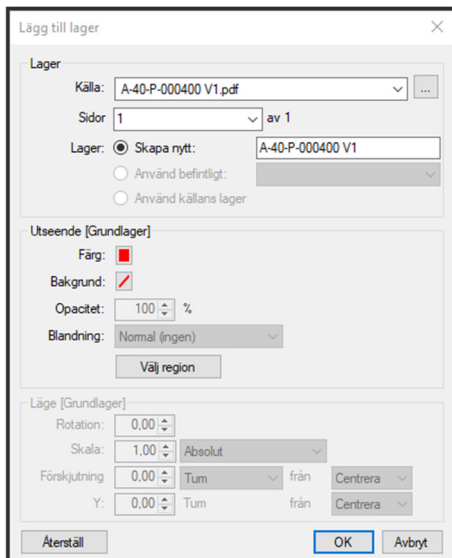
Lägg till lager

Lager

Källa: A-40-P-000400 V1.pdf ...

Sidor 1 av 1

Lager: Skapa nytt: A-40-P-000400 V1

Använd befintligt:

Använd källans lager

Utseende [Grundlager]

Färg:

Bakgrund:

Opacitet: 100 %

Blandning: Normal (ingen)

Välj region

Läge [Grundlager]

Rotation: 0,00

Skala: 1,00 Absolut

Förskjutning 0,00 Tum från Centrera

Y: 0,00 Tum från Centrera

Återställ

OK

Avbryt